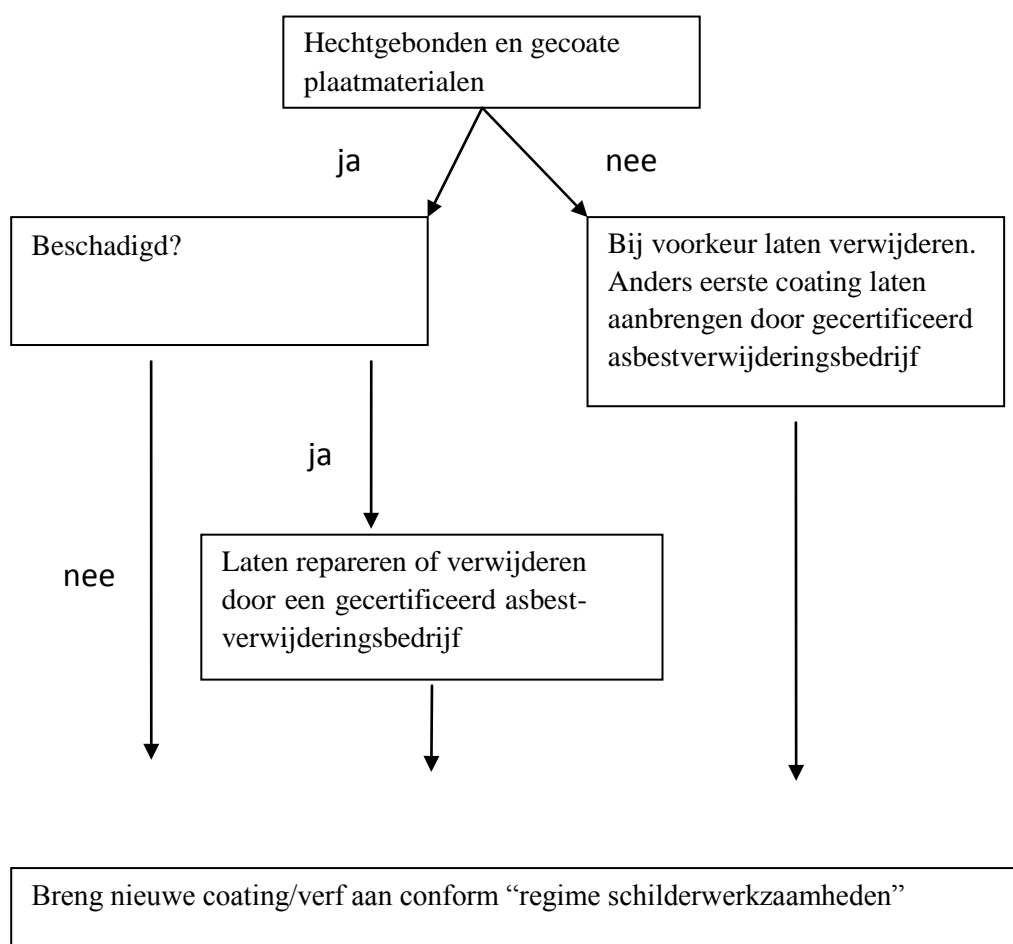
Hechtgebonden en gecoate plaatmaterialen

ja

nee

Beschadigd?

Bij voorkeur laten verwijderen. Anders eerste coating laten aanbrengen door gecertificeerd asbestverwijderingsbedrijf

ja

nee

Laten repareren of verwijderen door een gecertificeerd asbest-verwijderingsbedrijf

Breng nieuwe coating/verf aan conform "regime schilderwerkzaamheden"